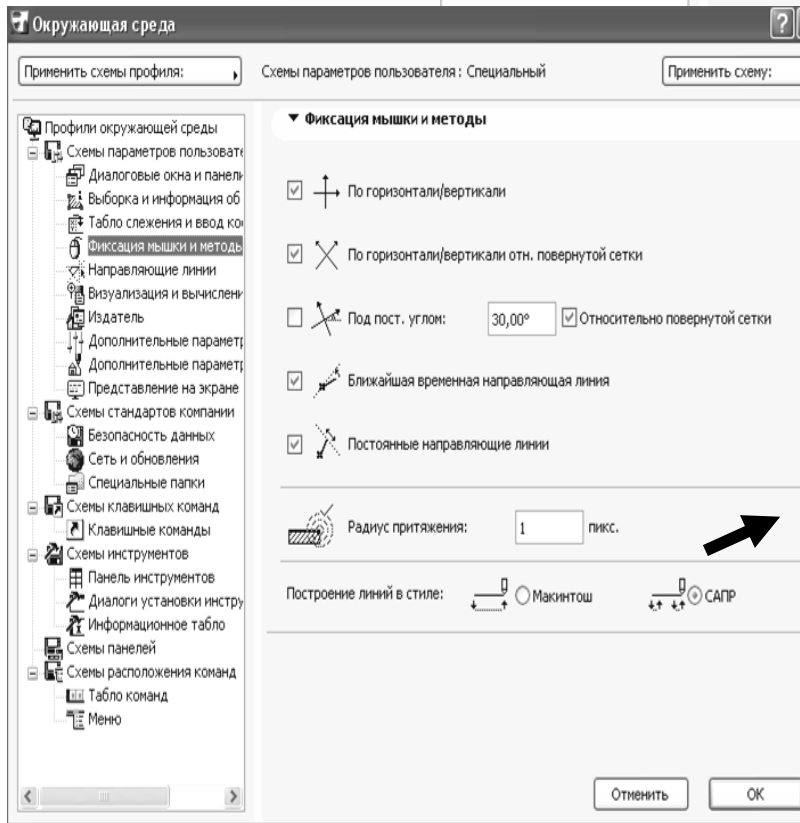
Окружающая среда

?

Применить схемы профиля:

Схемы параметров пользователя : Специальный

Применить схему:

Профили окружающей среды
Схемы параметров пользовате
Диалоговые окна и панели
Выборка и информация об
Табло слежения и ввод ко
Фиксация мышки и методы
Направляющие линии
Визуализация и вычислени
Издатель
Дополнительные параметр
Дополнительные параметр
Представление на экране
Схемы стандартов компании
Безопасность данных
Сеть и обновления
Специальные папки
Схемы клавишных команд
Клавишные команды
Схемы инструментов
Панель инструментов
Диалоги установки инстру
Информационное табло
Схемы панелей
Схемы расположения команд
Табло команд
Меню

▼ Фиксация мышки и методы

По горизонтали/вертикали

По горизонтали/вертикали отн. повернутой сетки

Под пост. углом: 30,00° Относительно повернутой сетки

Ближайшая временная направляющая линия

Постоянные направляющие линии

Радиус притяжения: 1 пикс.

Построение линий в стиле: Макинтош САПР

Отменить

ОК